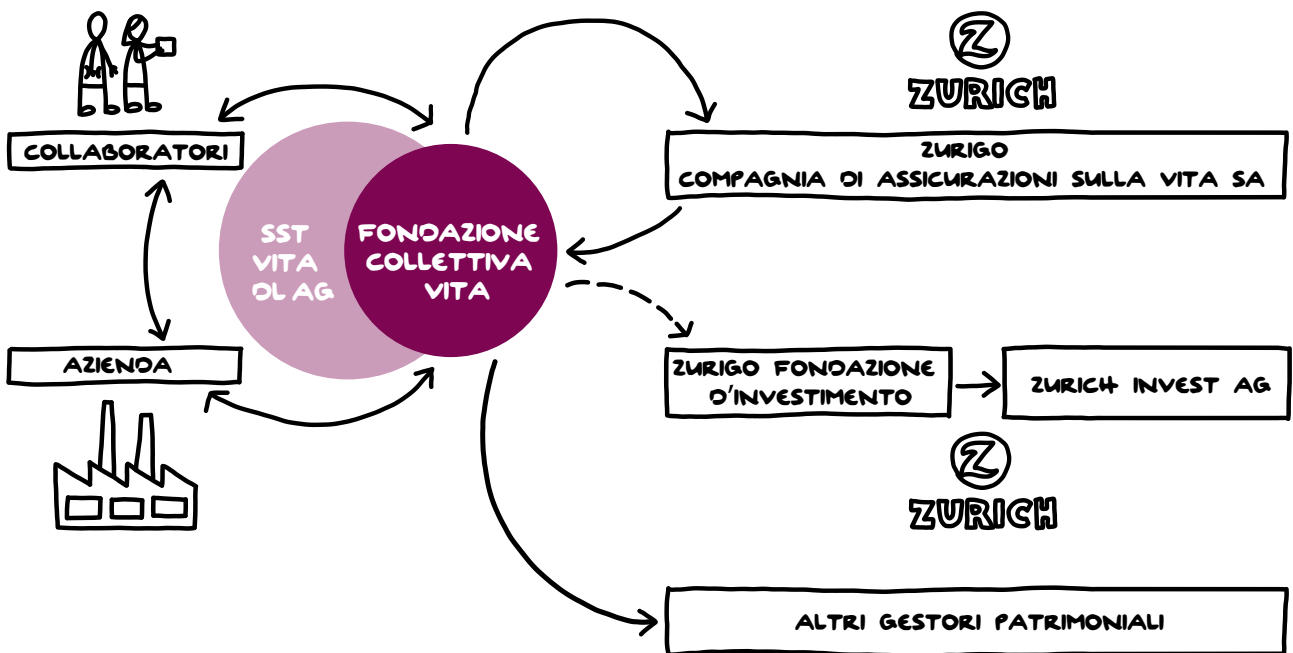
COLLABORATORI

AZIENDA

SST VITA DI AG

FONDAZIONE COLLETTIVA VITA

ZURICH

ZURIGO
COMPAGNIA DI ASSICURAZIONI SULLA VITA SA

ZURIGO FONDAZIONE D'INVESTIMENTO

ZURICH INVEST AG

ZURICH

ALTRI GESTORI PATRIMONIALI